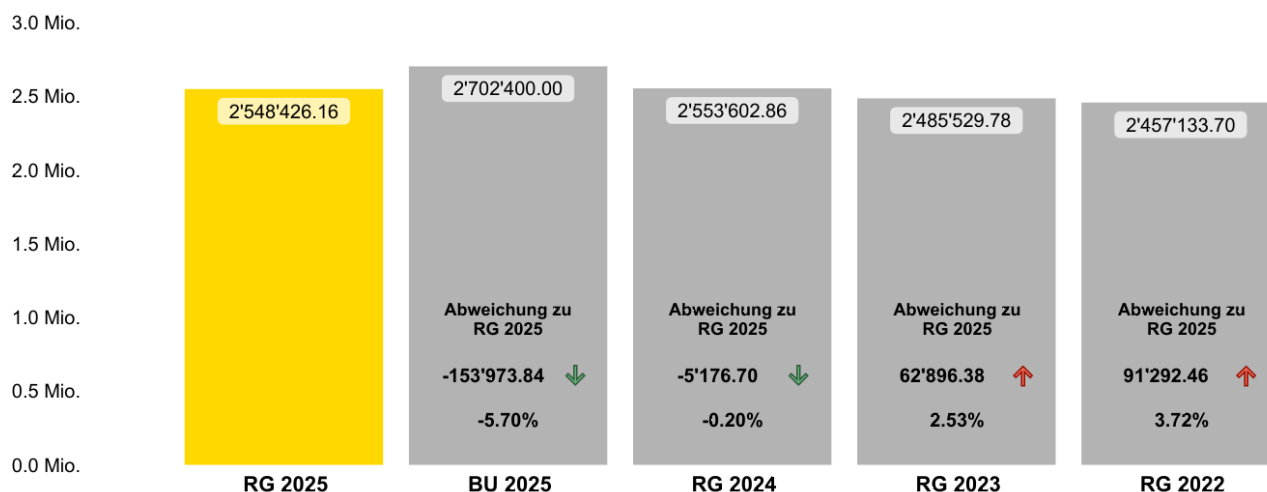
3.0 Mio.
2.5 Mio.
2.0 Mio.
1.5 Mio.
1.0 Mio.
0.5 Mio.
0.0 Mio.

2'548'426.16

2'702'400.00
Abweichung zu RG 2025
-153'973.84
-5.70%

2'553'602.86
Abweichung zu RG 2025
-5'176.70
-0.20%

2'485'529.78
Abweichung zu RG 2025
62'896.38
2.53%

2'457'133.70
Abweichung zu RG 2025
91'292.46
3.72%

RG 2025
BU 2025
RG 2024
RG 2023
RG 2022